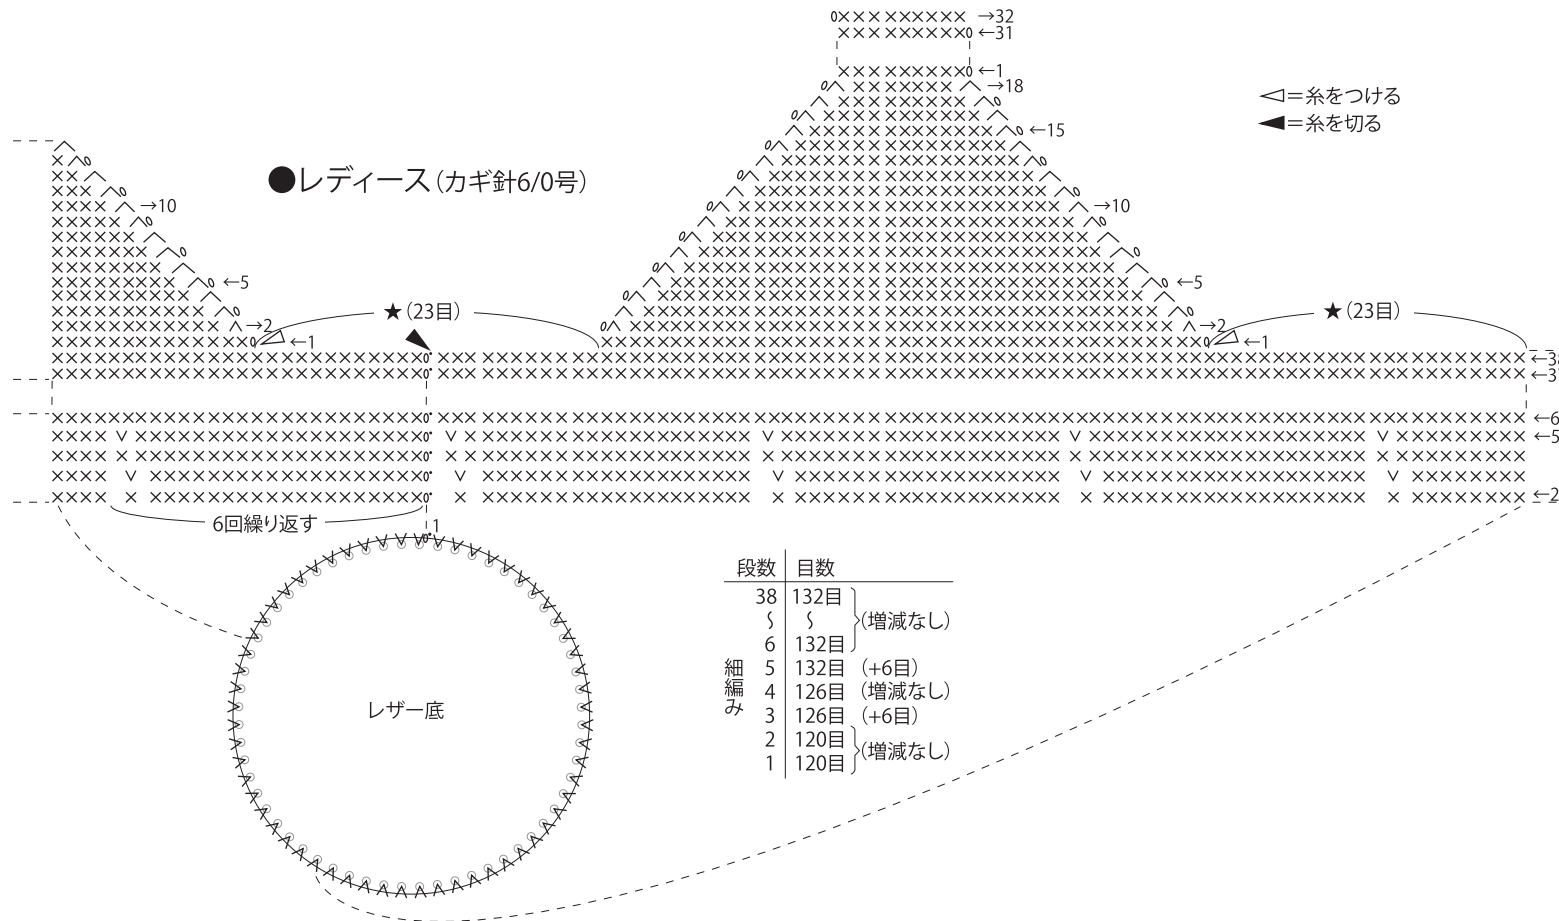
●レディース(カギ針6/0号)

◁=糸をつける
◀=糸を切る

→32
←31
←1
→18
←15
→10
←5
→2
←1

→10
←5
→2
←1

★(23目)
★(23目)

←38
←37
←6
←5
←2

6回繰り返す
1

レザー底

| 段数 | 目数 | |
|---|---|---|
| 38 | 132目 | (増減なし) |
| ⟆ | ⟆ | |
| 6 | 132目 | |
| 5 | 132目 | (+6目) |
| 4 | 126目 | (増減なし) |
| 3 | 126目 | (+6目) |
| 2 | 120目 | (増減なし) |
| 1 | 120目 | |

細編み